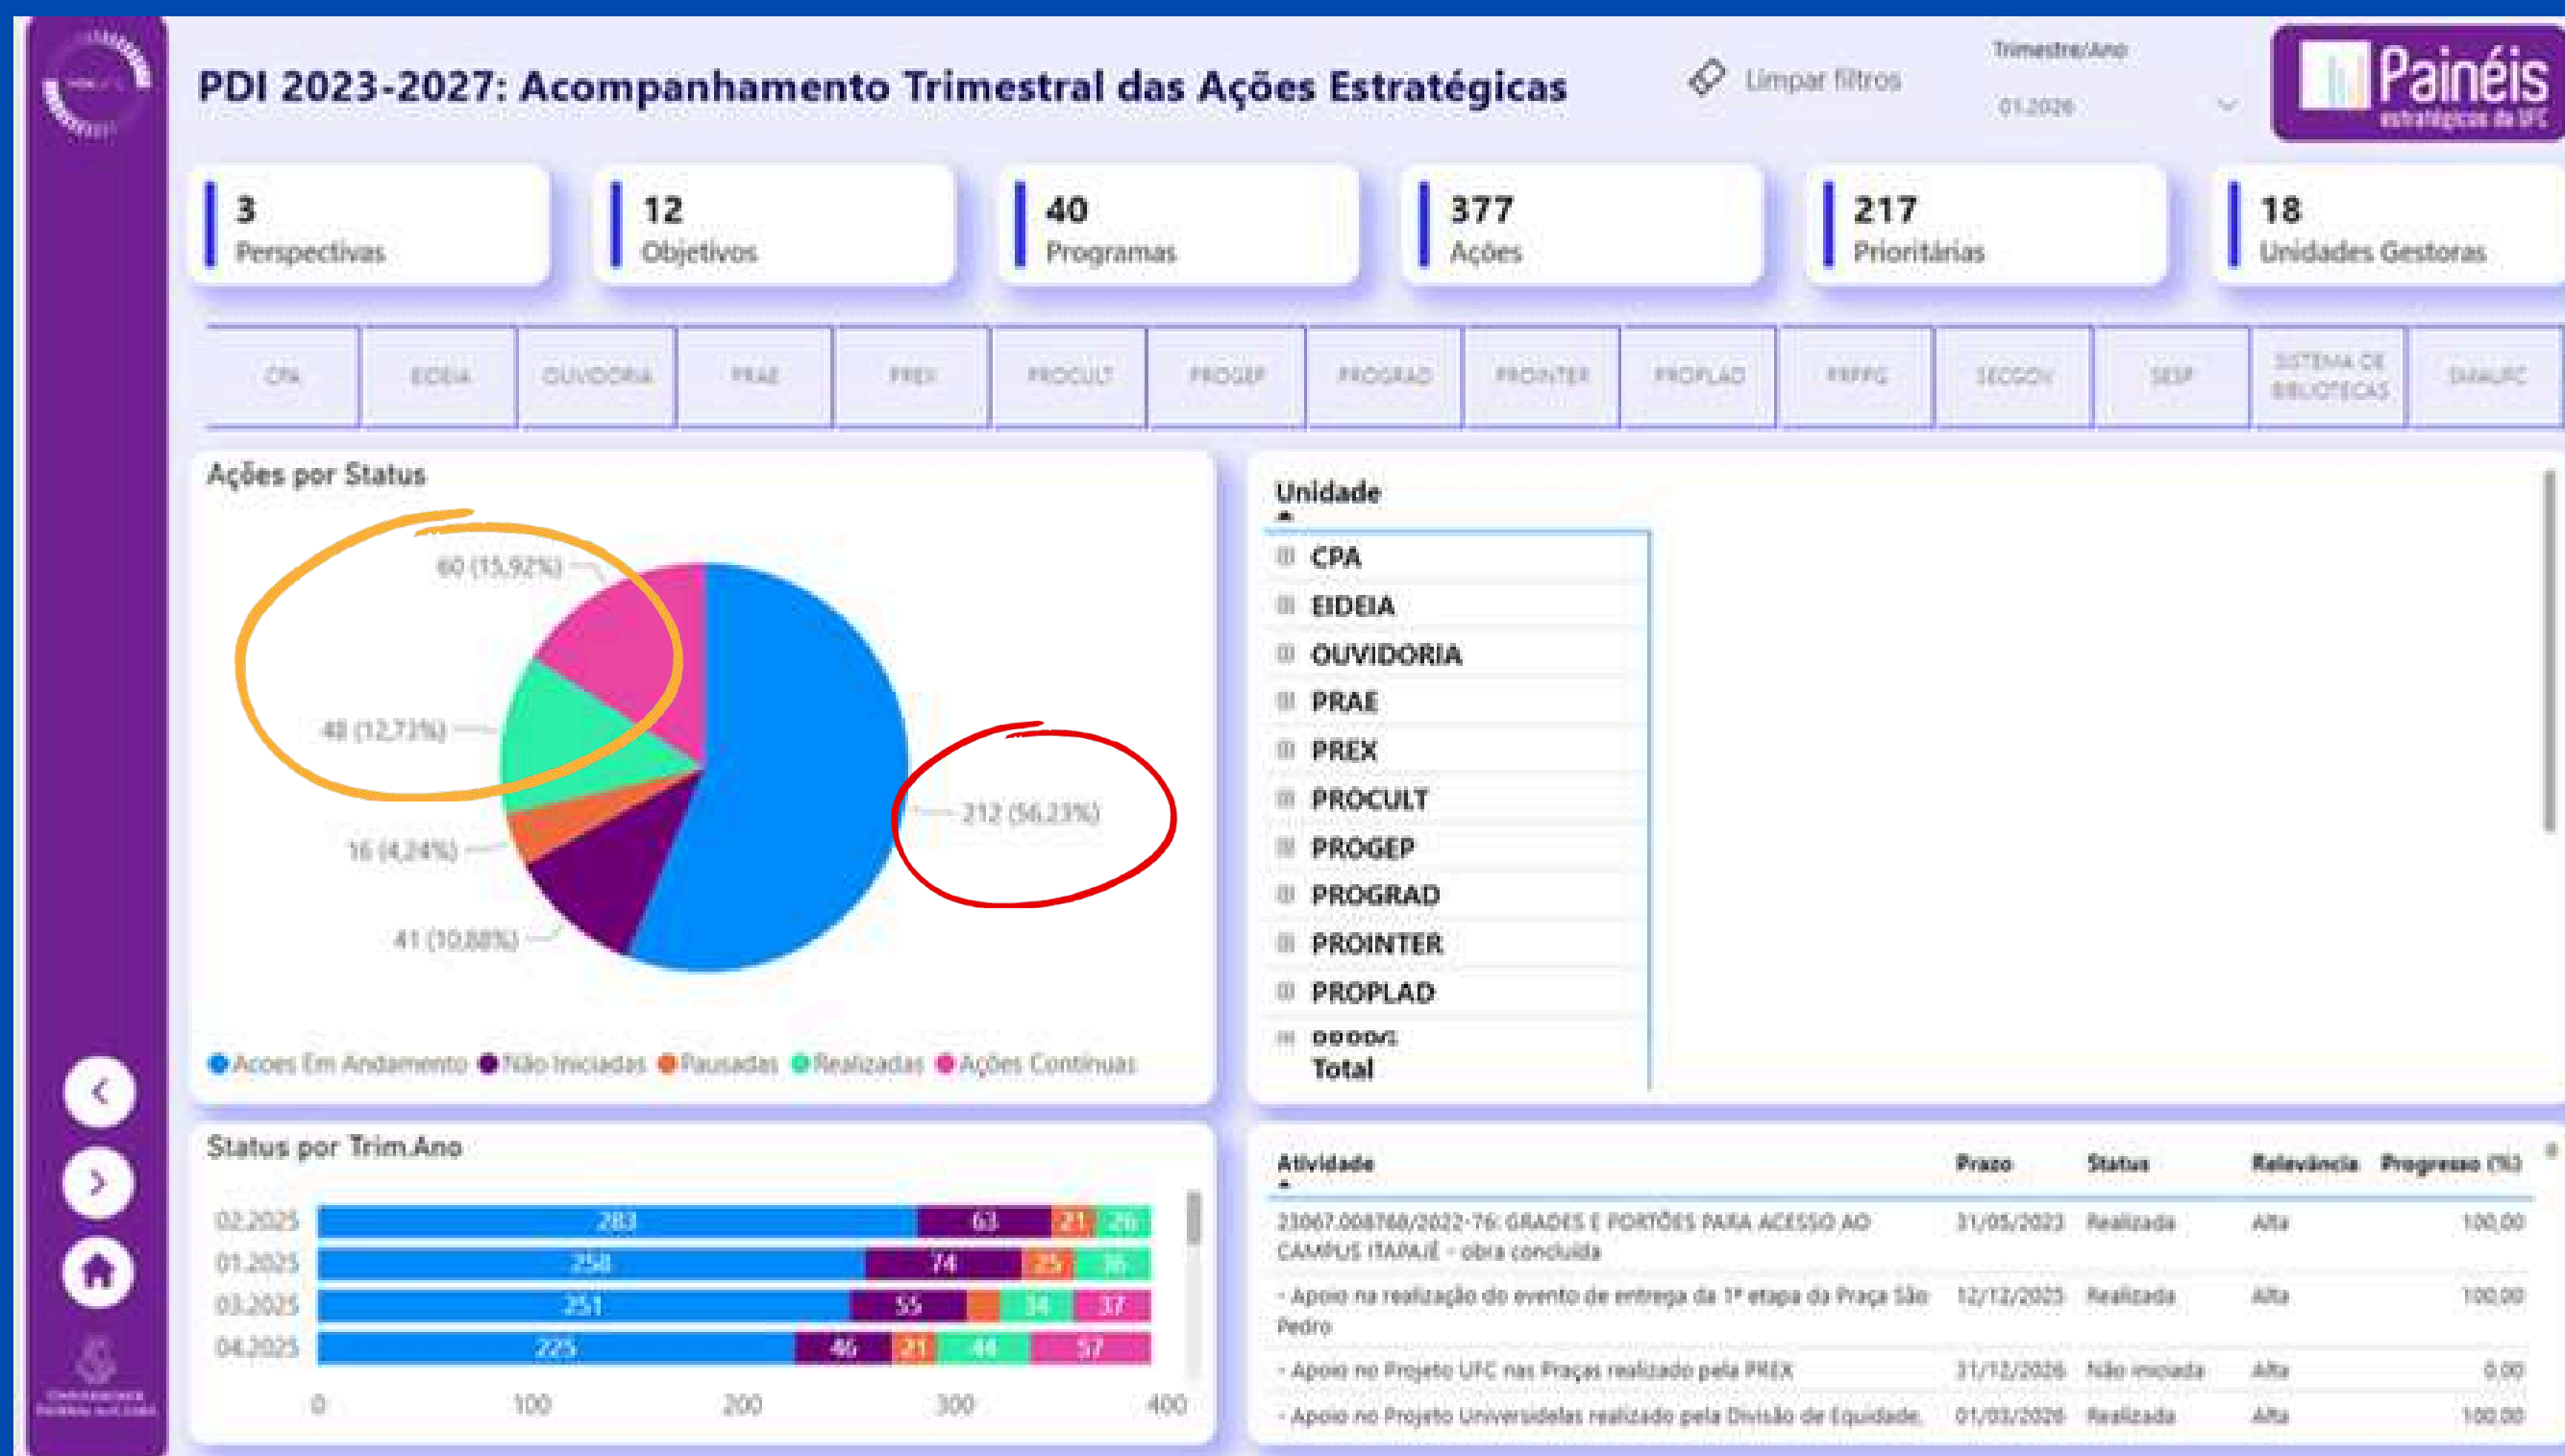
PDI 2023-2027: Acompanhamento Trimestral das Ações Estratégicas

Limpar filtros

Trimestre/Ano
01.2026

Painéis
estratégicos da UFC

3
Perspectivas

12
Objetivos

40
Programas

377
Ações

217
Prioritárias

18
Unidades Gestoras

CPA | EIDEIA | OUVIDORIA | PRAE | PREX | PROCULT | PROGEP | PROGRAD | PROINTER | PROPLAD | PRPPG | SECGOV | SESP | SISTEMA DE BIBLIOTECAS | SMAUFC

Ações por Status

60 (15,92%)
48 (12,73%)
16 (4,24%)
41 (10,88%)
212 (56,23%)

Acoes Em Andamento
Não Iniciadas
Pausadas
Realizadas
Ações Contínuas

Unidade
CPA
EIDEIA
OUVIDORIA
PRAE
PREX
PROCULT
PROGEP
PROGRAD
PROINTER
PROPLAD
PRPPG
Total

Status por Trim.Ano

02.2025: 283, 63, 21, 26
01.2025: 258, 74, 25, 36
03.2025: 251, 55, 34, 37
04.2025: 225, 46, 21, 44, 57

0 100 200 300 400

| Atividade | Prazo | Status | Relevância | Progresso (%) |
|---|---|---|---|---|
| 23067.008768/2022-76: GRADES E PORTÕES PARA ACESSO AO CAMPUS ITAPAJÉ - obra concluída | 31/05/2023 | Realizada | Alta | 100,00 |
| - Apoio na realização do evento de entrega da 1ª etapa da Praça São Pedro | 12/12/2025 | Realizada | Alta | 100,00 |
| - Apoio no Projeto UFC nas Praças realizado pela PREX | 31/12/2026 | Não iniciada | Alta | 0,00 |
| - Apoio no Projeto Universidelas realizado pela Divisão de Equidade. | 01/03/2026 | Realizada | Alta | 100,00 |